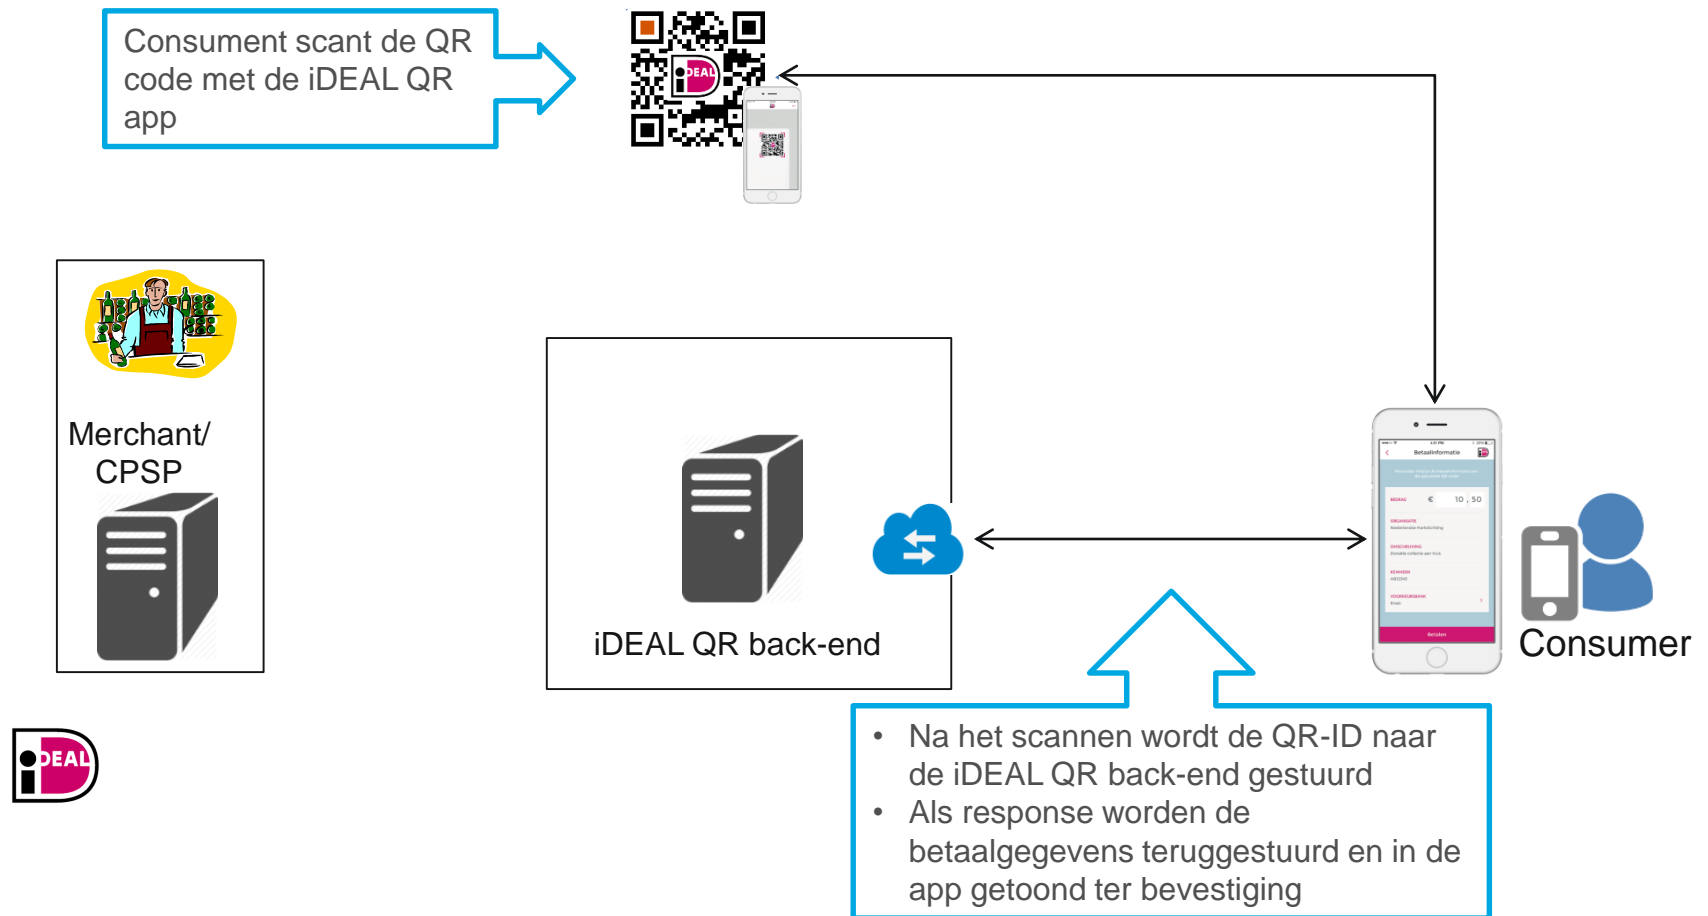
Consument scant de QR code met de iDEAL QR app

iDEAL

Merchant/ CPSP

iDEAL QR back-end

Betaalinformatie

€ 10 , 50

Betalen

Consumer

iDEAL

• Na het scannen wordt de QR-ID naar de iDEAL QR back-end gestuurd
• Als response worden de betaalgegevens teruggestuurd en in de app getoond ter bevestiging